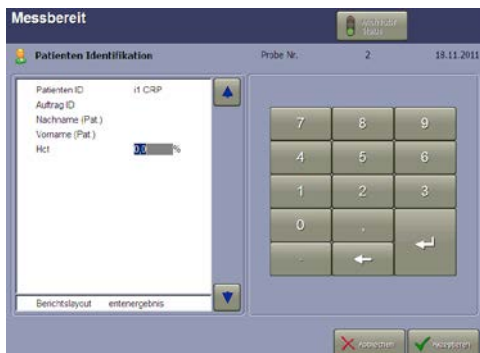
Messbereit

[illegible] Status

Patienten Identifikation

Probe Nr.

2

18.11.2011

| Patienten ID | i1 CRP |
|---|---|
| Auftrag ID | |
| Nachname (Pat.) | |
| Vorname (Pat.) | |
| Hct | 0.0 % |

Berichtslayout entenergebnis

7 8 9
4 5 6
1 2 3
0 .
-

Abbrechen

Akzeptieren